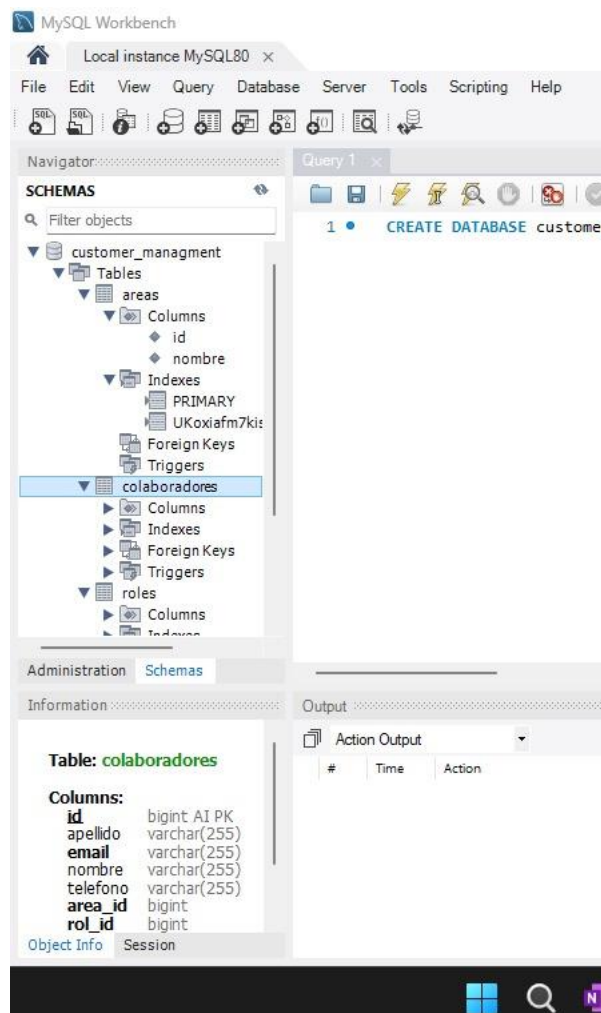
MySQL Workbench

Local instance MySQL80 ×

File Edit View Query Database Server Tools Scripting Help

Navigator

SCHEMAS

Filter objects

customer_managment
Tables
areas
Columns
id
nombre
Indexes
PRIMARY
UKoxiafm7kis
Foreign Keys
Triggers
colaboradores
Columns
Indexes
Foreign Keys
Triggers
roles
Columns
Indexes

Query 1 ×

1 • CREATE DATABASE custome

Administration Schemas

Information

Table: colaboradores

Columns:
| | |
|---|---|
| id | bigint AI PK |
| apellido | varchar(255) |
| email | varchar(255) |
| nombre | varchar(255) |
| telefono | varchar(255) |
| area_id | bigint |
| rol_id | bigint |

Object Info Session

Output

Action Output

# Time Action